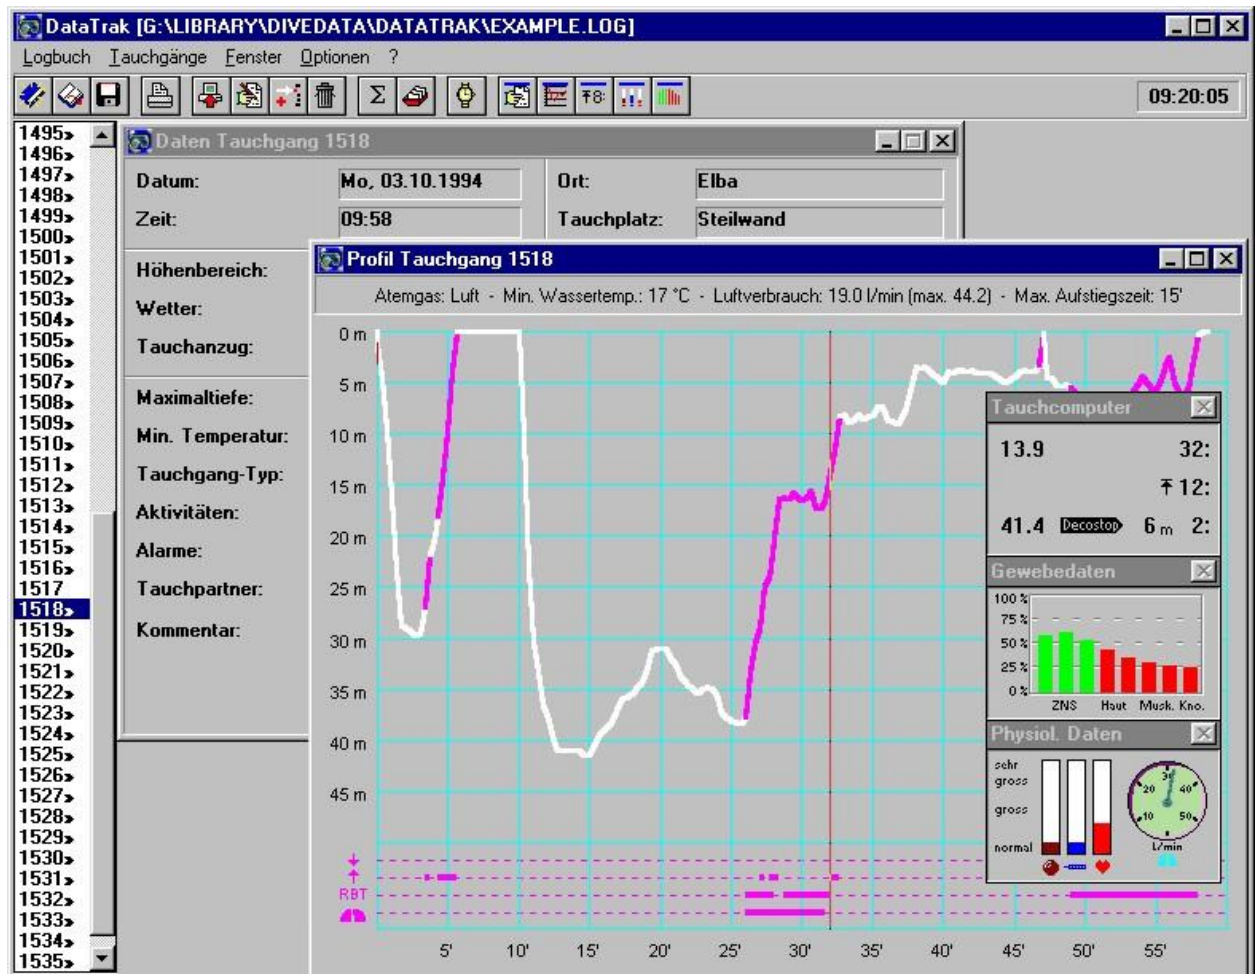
DataTrak [G:\LIBRARY\DIVEDATA\DATATRAK\EXAMPLE.LOG]

Logbuch Tauchgänge Fenster Optionen ?

09:20:05

1495
1496
1497
1498
1499
1500
1501
1502
1503
1504
1505
1506
1507
1508
1509
1510
1511
1512
1513
1514
1515
1516
1517
1518
1519
1520
1521
1522
1523
1524
1525
1526
1527
1528
1529
1530
1531
1532
1533
1534
1535

Daten Tauchgang 1518

Datum: Mo, 03.10.1994
Ort: Elba
Zeit: 09:58
Tauchplatz: Steilwand
Höhenbereich:
Wetter:
Tauchanzug:
Maximaltiefe:
Min. Temperatur:
Tauchgang-Typ:
Aktivitäten:
Alarme:
Tauchpartner:
Kommentar:

Profil Tauchgang 1518

Atemgas: Luft - Min. Wassertemp.: 17 °C - Luftverbrauch: 19.0 l/min (max. 44.2) - Max. Aufstiegszeit: 15'

0 m
5 m
10 m
15 m
20 m
25 m
30 m
35 m
40 m
45 m

RBT

5' 10' 15' 20' 25' 30' 35' 40' 45' 50' 55'

Tauchcomputer
13.9 32:
12:
41.4 Decostop 6 m 2:

Gewebedaten
100 %
75 %
50 %
25 %
0 %
ZNS Haut Musk. Kno.

Physiol. Daten
sehr gross
gross
normal
30 20 40 10 50
l/min